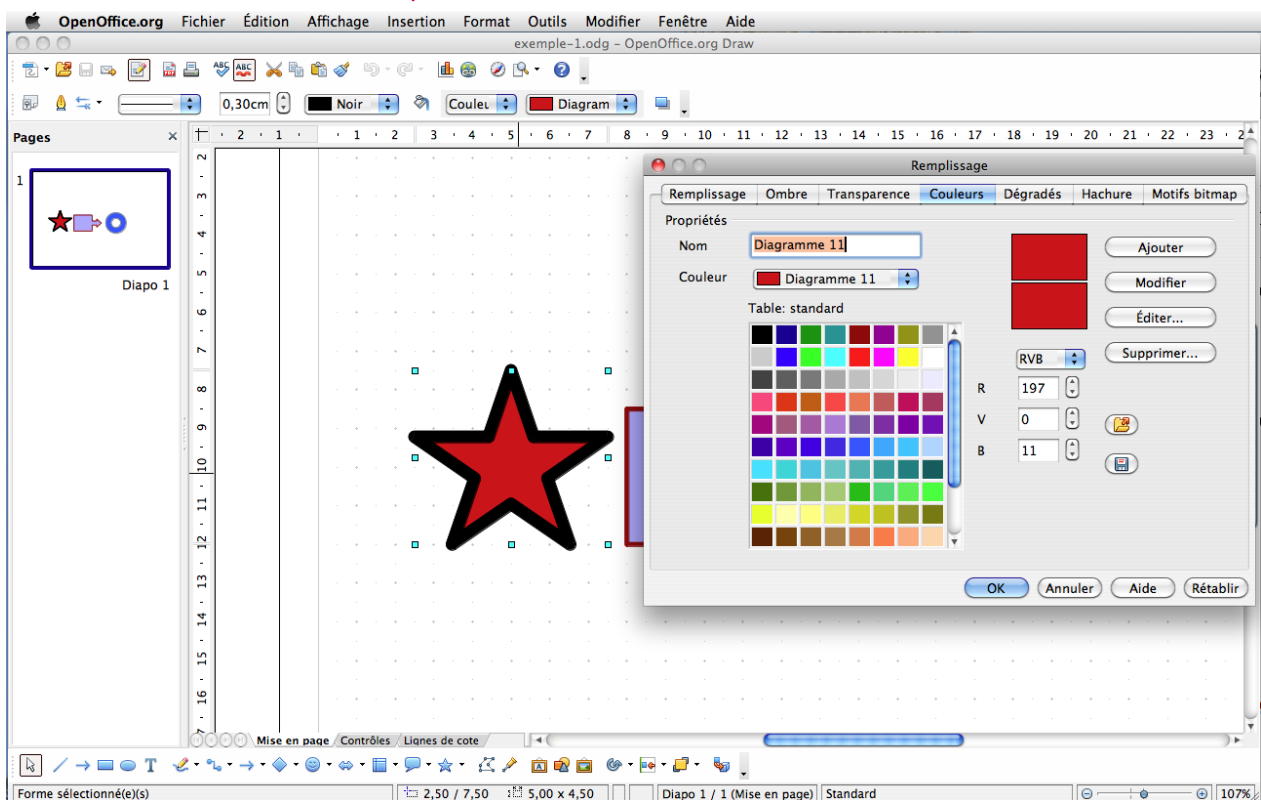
OpenOffice.org Fichier Édition Affichage Insertion Format Outils Modifier Fenêtre Aide

exemple-1.odg - OpenOffice.org Draw

0,30cm Noir Couleu Diagram

Pages

1

Diapo 1

2 · 1 · 1 · 2 · 3 · 4 · 5 · 6 · 7 · 8 · 9 · 10 · 11 · 12 · 13 · 14 · 15 · 16 · 17 · 18 · 19 · 20 · 21 · 22 · 23 · 24

2 3 4 5 6 7 8 9 10 11 12 13 14 15 16 17

Remplissage

Remplissage | Ombre | Transparence | Couleurs | Dégradés | Hachure | Motifs bitmap

Propriétés

Nom Diagramme 11

Couleur Diagramme 11

Table: standard

Ajouter

Modifier

Éditer...

Supprimer...

RVB

R 197

V 0

B 11

OK Annuler Aide Rétablir

Mise en page Contrôles Lignes de cote

T

Forme sélectionné(e)(s) 2,50 / 7,50 5,00 x 4,50 Diapo 1 / 1 (Mise en page) Standard 107%